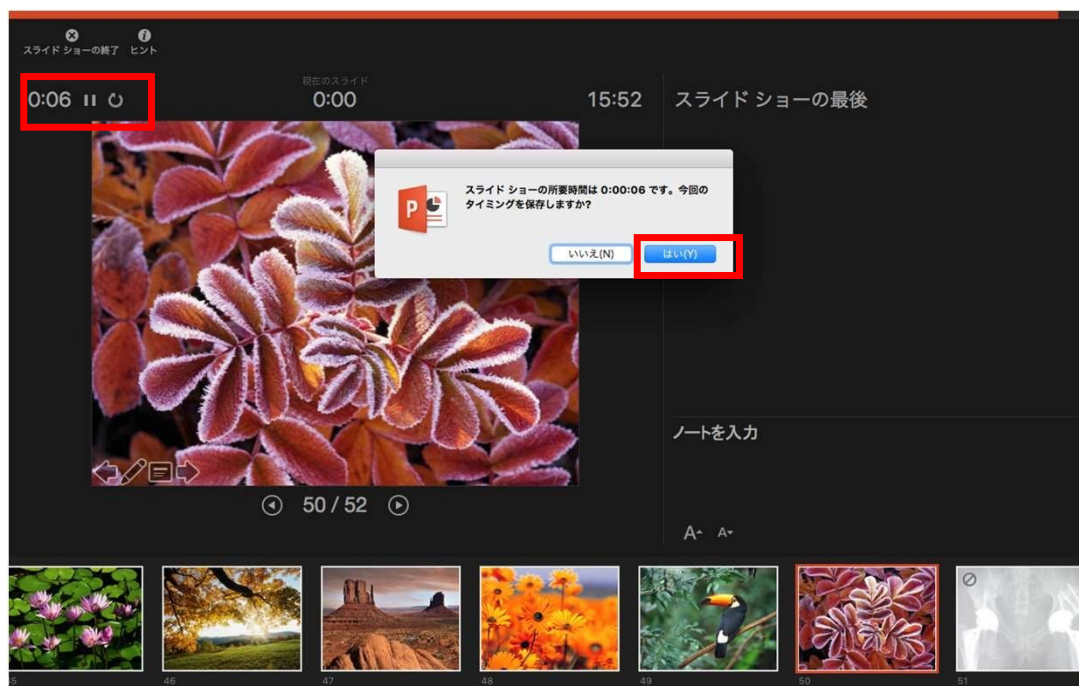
スライド ショーの終了 ヒント

0:06

現在のスライド
0:00

15:52

スライド ショーの最後

スライド ショーの所要時間は 0:00:06 です。今回のタイミングを保存しますか?

いいえ(N)
はい(Y)

50 / 52

ノートを入力

A A

45
46
47
48
49
50
51